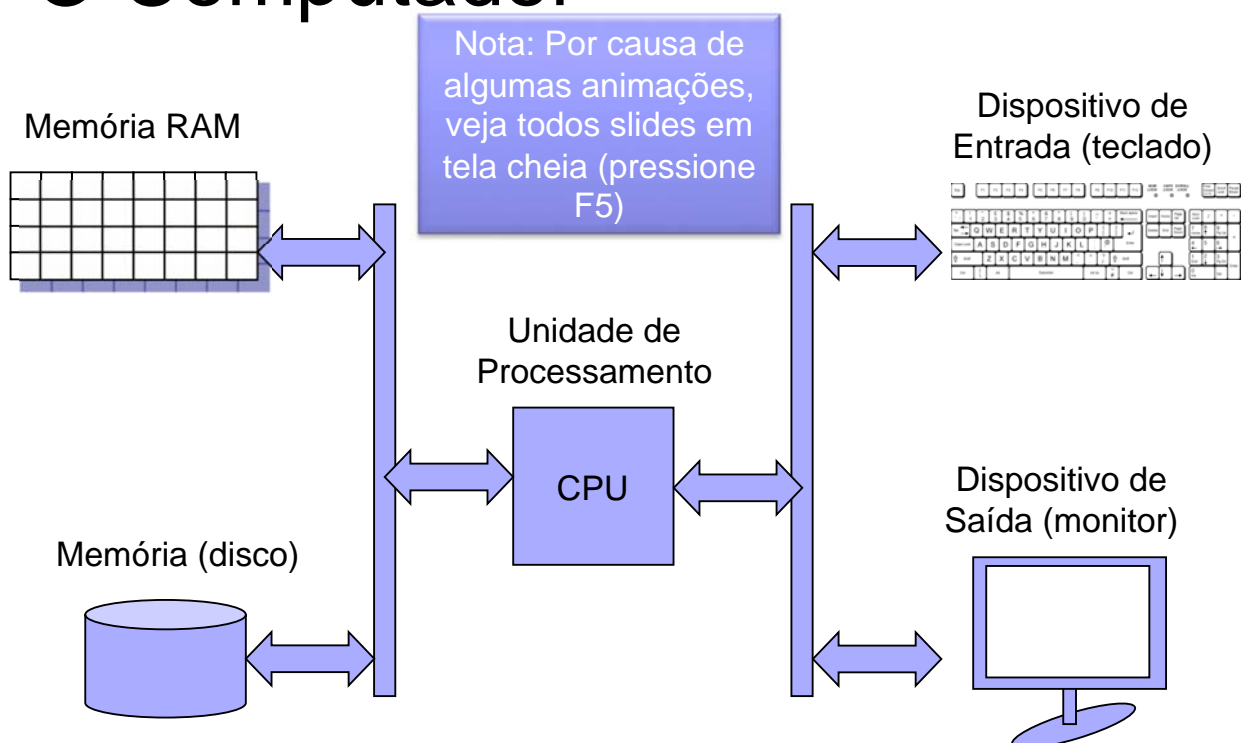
O Computador

Nota: Por causa de algumas animações, veja todos slides em tela cheia (pressione F5)

Memória RAM

Dispositivo de Entrada (teclado)

Unidade de Processamento

CPU

Dispositivo de Saída (monitor)

Memória (disco)